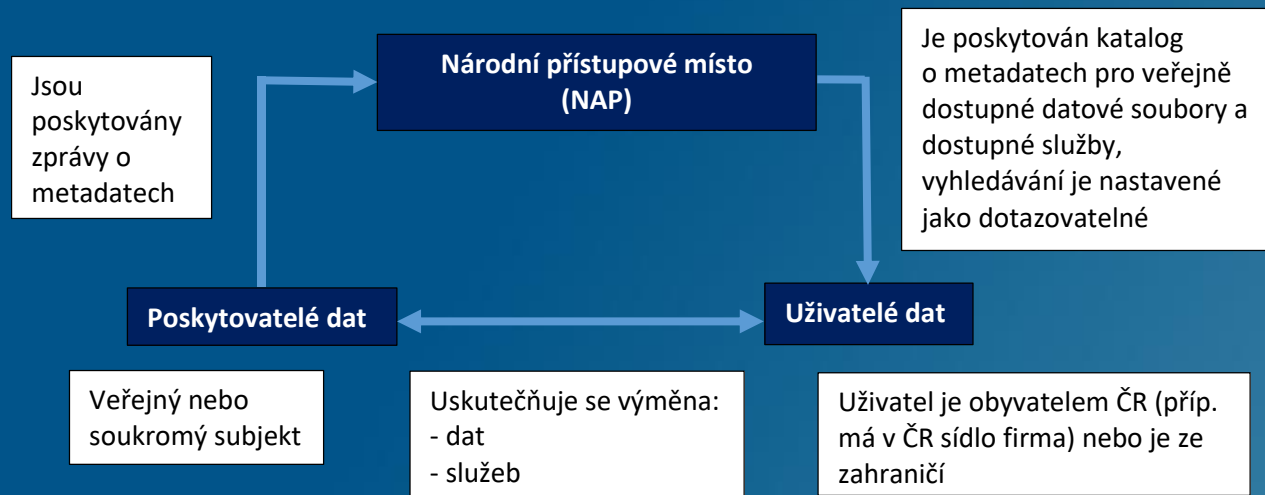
Jsou poskytovány zprávy o metadatech

Národní přístupové místo (NAP)

Je poskytován katalog o metadatech pro veřejně dostupné datové soubory a dostupné služby, vyhledávání je nastavené jako dotazovatelné

Poskytovatelé dat

Uživatelé dat

Veřejný nebo soukromý subjekt

Uskutečňuje se výměna:
- dat
- služeb

Uživatel je obyvatelem ČR (příp. má v ČR sídlo firma) nebo je ze zahraničí